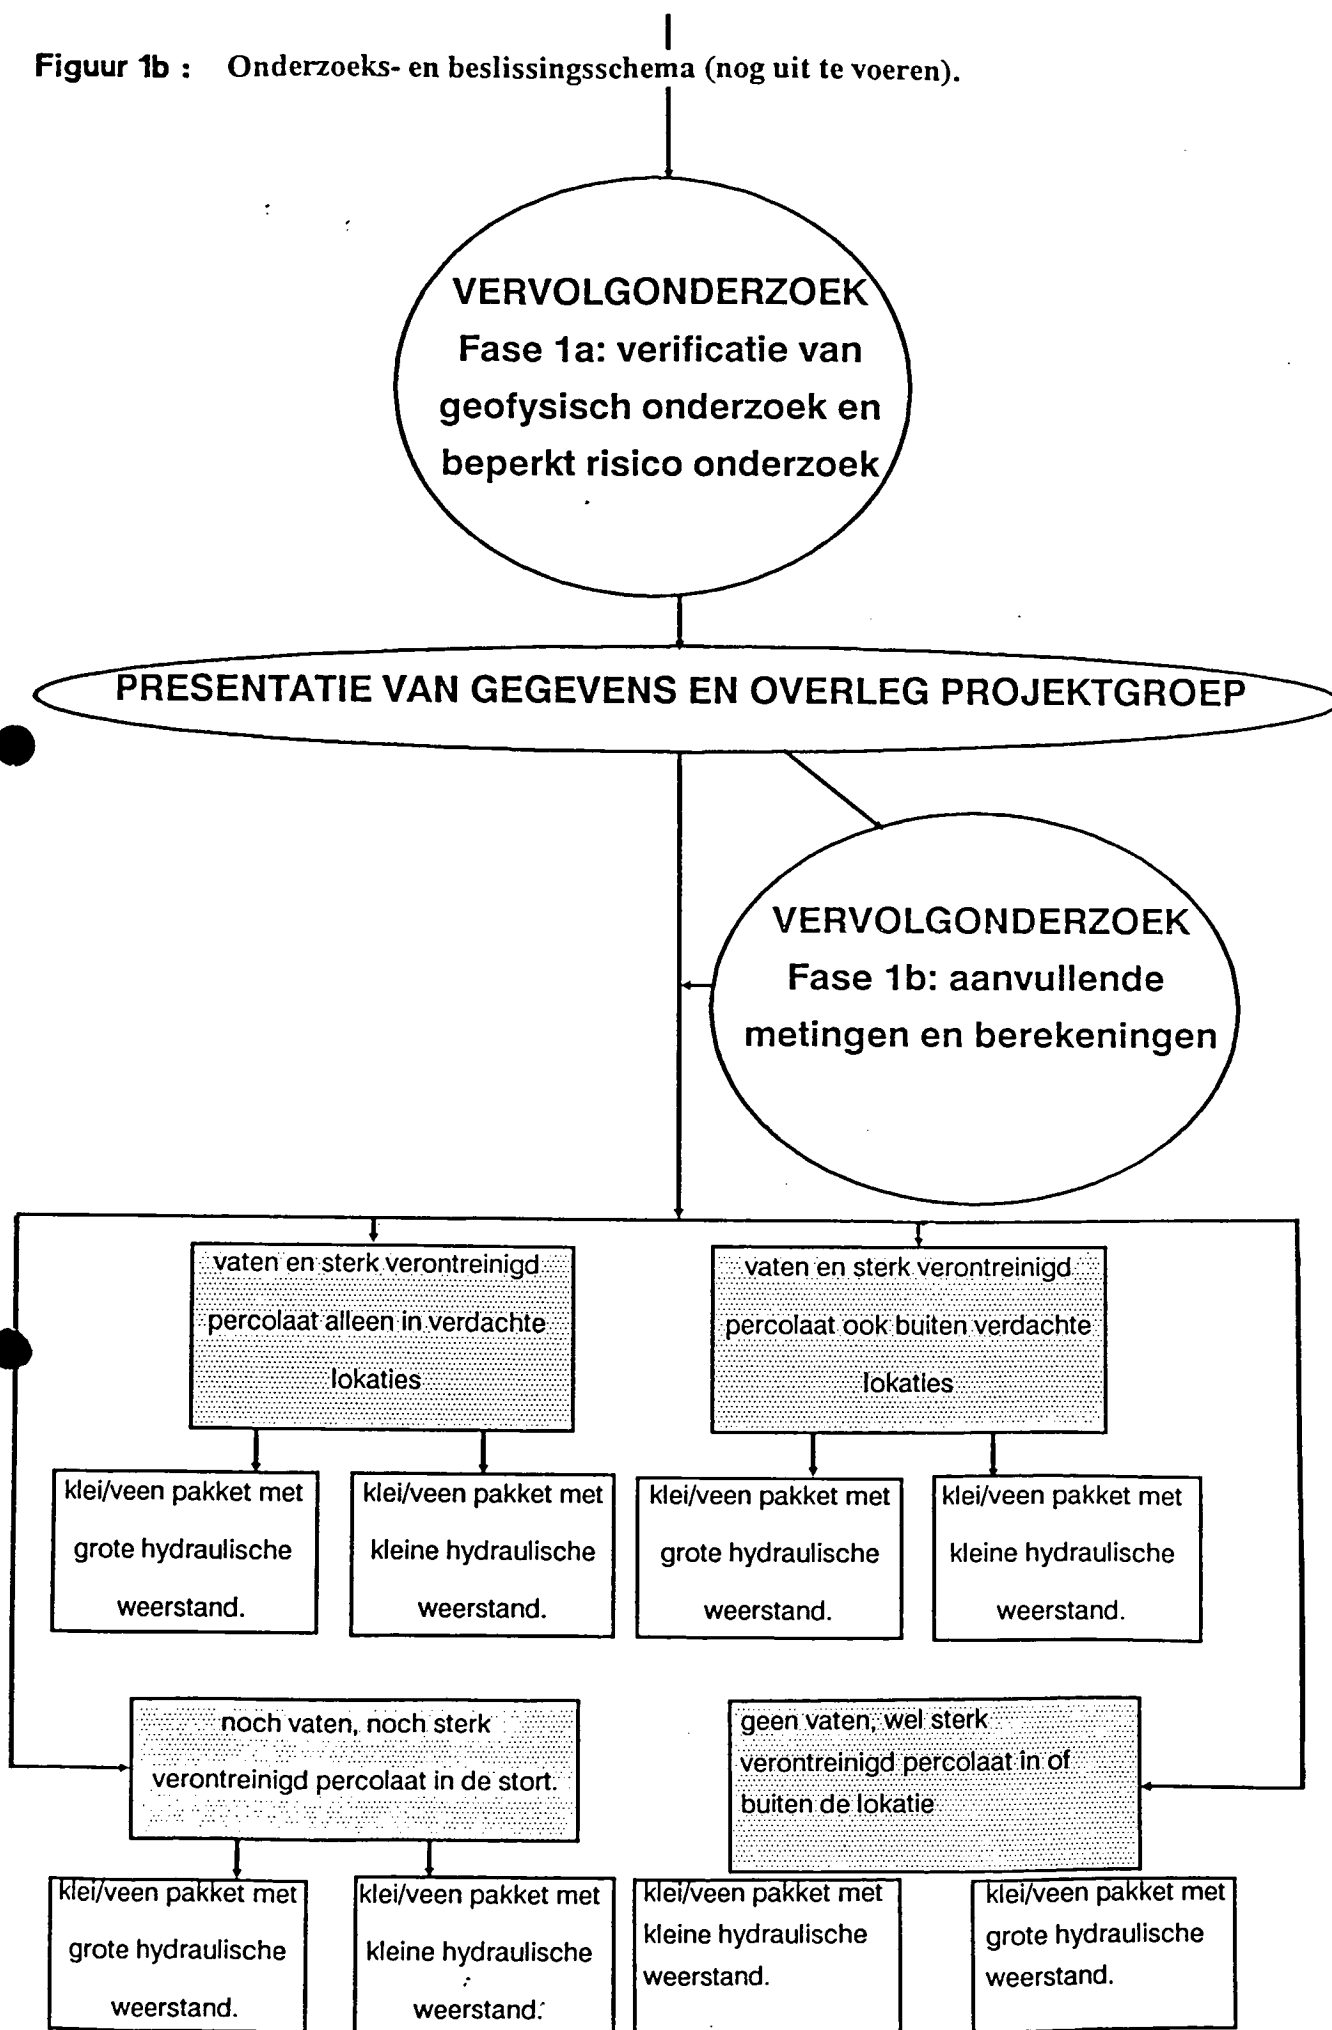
Figuur 1b : Onderzoeks- en beslissingsschema (nog uit te voeren).

VERVOLGONDERZOEK
Fase 1a: verificatie van geofysisch onderzoek en beperkt risico onderzoek

PRESENTATIE VAN GEGEVENS EN OVERLEG PROJEKTGROEP

VERVOLGONDERZOEK
Fase 1b: aanvullende metingen en berekeningen

vaten en sterk verontreinigd percolaat alleen in verdachte lokaties

vaten en sterk verontreinigd percolaat ook buiten verdachte lokaties

klei/veen pakket met grote hydraulische weerstand.

klei/veen pakket met kleine hydraulische weerstand.

klei/veen pakket met grote hydraulische weerstand.

klei/veen pakket met kleine hydraulische weerstand.

noch vaten, noch sterk verontreinigd percolaat in de stort.

geen vaten, wel sterk verontreinigd percolaat in of buiten de lokatie

klei/veen pakket met grote hydraulische weerstand.

klei/veen pakket met kleine hydraulische weerstand.

klei/veen pakket met kleine hydraulische weerstand.

klei/veen pakket met grote hydraulische weerstand.